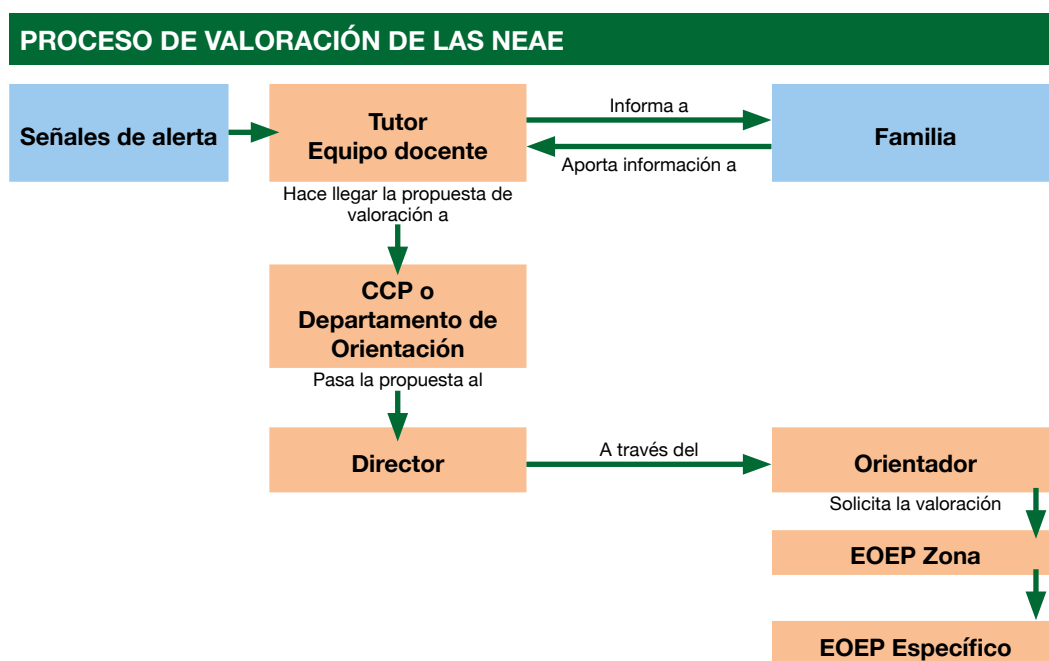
PROCESO DE VALORACIÓN DE LAS NEAE

Señales de alerta

Tutor
Equipo docente

Informa a

Aporta información a

Familia

Hace llegar la propuesta de valoración a

CCP o
Departamento de
Orientación

Pasa la propuesta al

Director

A través del

Orientador

Solicita la valoración

EOEP Zona

EOEP Específico